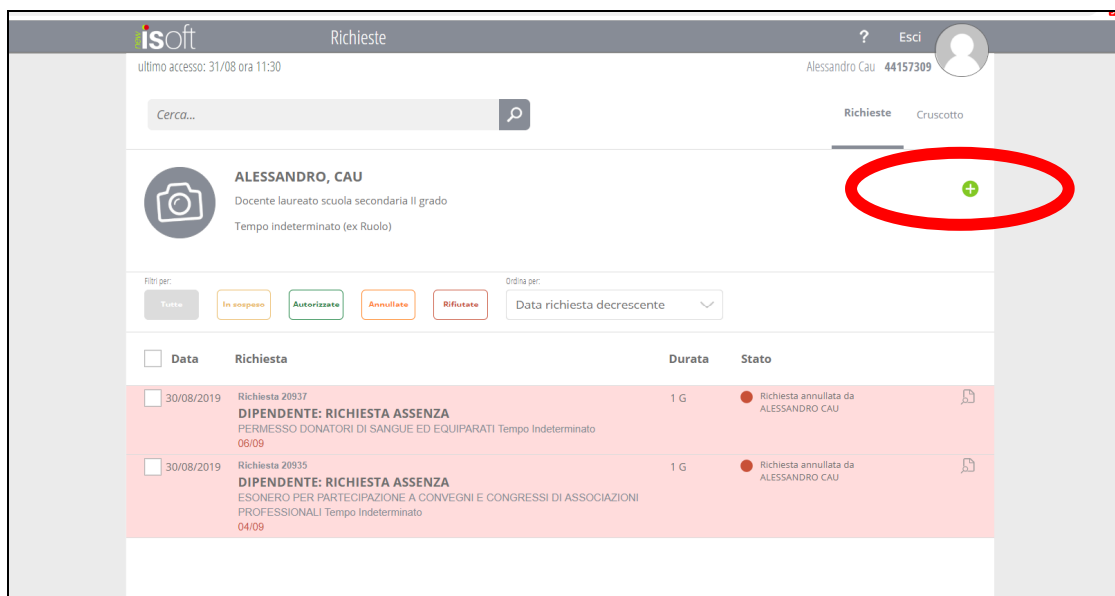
isoft Richieste ? Esci

ultimo accesso: 31/08 ora 11:30

Alessandro Cau 44157309

Cerca...

Richieste Cruscotto

ALESSANDRO, CAU

Docente laureato scuola secondaria II grado

Tempo indeterminato (ex Ruolo)

Filtri per:

Tutte In sospeso Autorizzate Annullate Rifiutate

Ordina per:

Data richiesta decrescente

| Data | Richiesta | Durata | Stato |
|---|---|---|---|
| 30/08/2019 | Richiesta 20937 DIPENDENTE: RICHIESTA ASSENZA PERMESSO DONATORI DI SANGUE ED EQUIPARATI Tempo Indeterminato 06/09 | 1 G | Richiesta annullata da ALESSANDRO CAU |
| 30/08/2019 | Richiesta 20935 DIPENDENTE: RICHIESTA ASSENZA ESONERO PER PARTECIPAZIONE A CONVEGNI E CONGRESSI DI ASSOCIAZIONI PROFESSIONALI Tempo Indeterminato 04/09 | 1 G | Richiesta annullata da ALESSANDRO CAU |